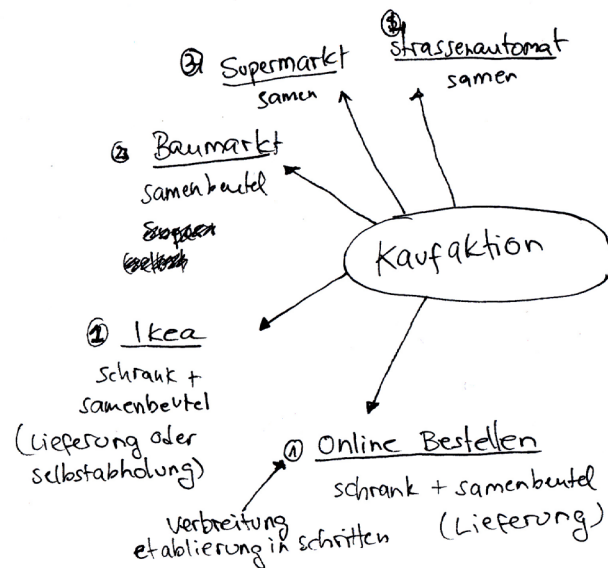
③ Supermarkt
samen

③ strassenautomat
samen

② Baumarkt
samenbeutel
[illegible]
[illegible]

Kaufaktion

① Ikea
schrank + samenbeutel
(Lieferung oder selbstabholung)

① Online Bestellen
schrank + samenbeutel
(Lieferung)

verbreitung
etablierung in schritten